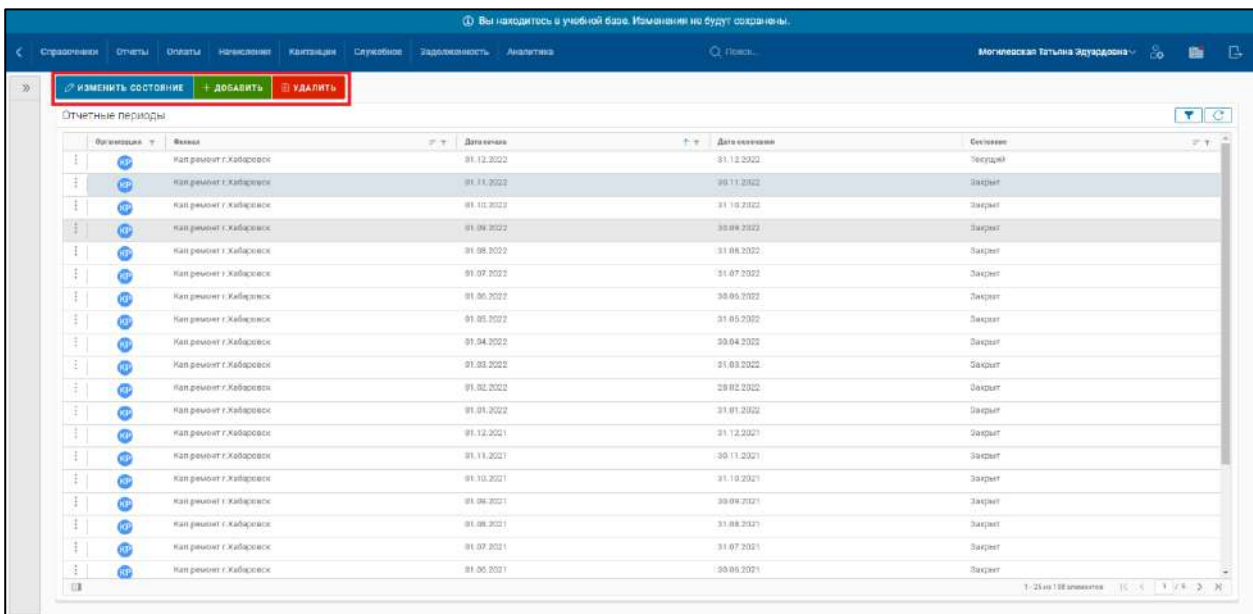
ⓘ Вы находитесь в учебной базе. Изменения не будут сохранены.

Справочники Отчеты Оплаты Начисления Квитанции Служебное Задолженность Аналитика

Поиск...

Могилевская Татьяна Эдуардовна

ИЗМЕНИТЬ СОСТОЯНИЕ + ДОБАВИТЬ УДАЛИТЬ

Отчетные периоды

| Организация | Филиал | Дата начала | Дата окончания | Состояние |
|---|---|---|---|---|
| КР | Кап.ремонт г.Хабаровск | 01.12.2022 | 31.12.2022 | Текущий |
| КР | Кап.ремонт г.Хабаровск | 01.11.2022 | 30.11.2022 | Закрыт |
| КР | Кап.ремонт г.Хабаровск | 01.10.2022 | 31.10.2022 | Закрыт |
| КР | Кап.ремонт г.Хабаровск | 01.09.2022 | 30.09.2022 | Закрыт |
| КР | Кап.ремонт г.Хабаровск | 01.08.2022 | 31.08.2022 | Закрыт |
| КР | Кап.ремонт г.Хабаровск | 01.07.2022 | 31.07.2022 | Закрыт |
| КР | Кап.ремонт г.Хабаровск | 01.06.2022 | 30.06.2022 | Закрыт |
| КР | Кап.ремонт г.Хабаровск | 01.05.2022 | 31.05.2022 | Закрыт |
| КР | Кап.ремонт г.Хабаровск | 01.04.2022 | 30.04.2022 | Закрыт |
| КР | Кап.ремонт г.Хабаровск | 01.03.2022 | 31.03.2022 | Закрыт |
| КР | Кап.ремонт г.Хабаровск | 01.02.2022 | 28.02.2022 | Закрыт |
| КР | Кап.ремонт г.Хабаровск | 01.01.2022 | 31.01.2022 | Закрыт |
| КР | Кап.ремонт г.Хабаровск | 01.12.2021 | 31.12.2021 | Закрыт |
| КР | Кап.ремонт г.Хабаровск | 01.11.2021 | 30.11.2021 | Закрыт |
| КР | Кап.ремонт г.Хабаровск | 01.10.2021 | 31.10.2021 | Закрыт |
| КР | Кап.ремонт г.Хабаровск | 01.09.2021 | 30.09.2021 | Закрыт |
| КР | Кап.ремонт г.Хабаровск | 01.08.2021 | 31.08.2021 | Закрыт |
| КР | Кап.ремонт г.Хабаровск | 01.07.2021 | 31.07.2021 | Закрыт |
| КР | Кап.ремонт г.Хабаровск | 01.06.2021 | 30.06.2021 | Закрыт |

1 - 25 из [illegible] элементов 1 / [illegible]